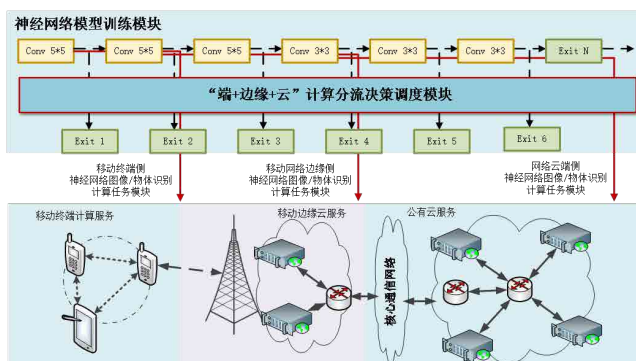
神经网络模型训练模块

Conv 5*5

Conv 5*5

Conv 5*5

Conv 3*3

Conv 3*3

Conv 3*3

Exit N

"端+边缘+云"计算分流决策调度模块

Exit 1

Exit 2

Exit 3

Exit 4

Exit 5

Exit 6

移动终端侧
神经网络图像/物体识别
计算任务模块

移动网络边缘侧
神经网络图像/物体识别
计算任务模块

网络云端侧
神经网络图像/物体识别
计算任务模块

移动终端计算服务

移动边缘云服务

公有云服务

核心通信网络